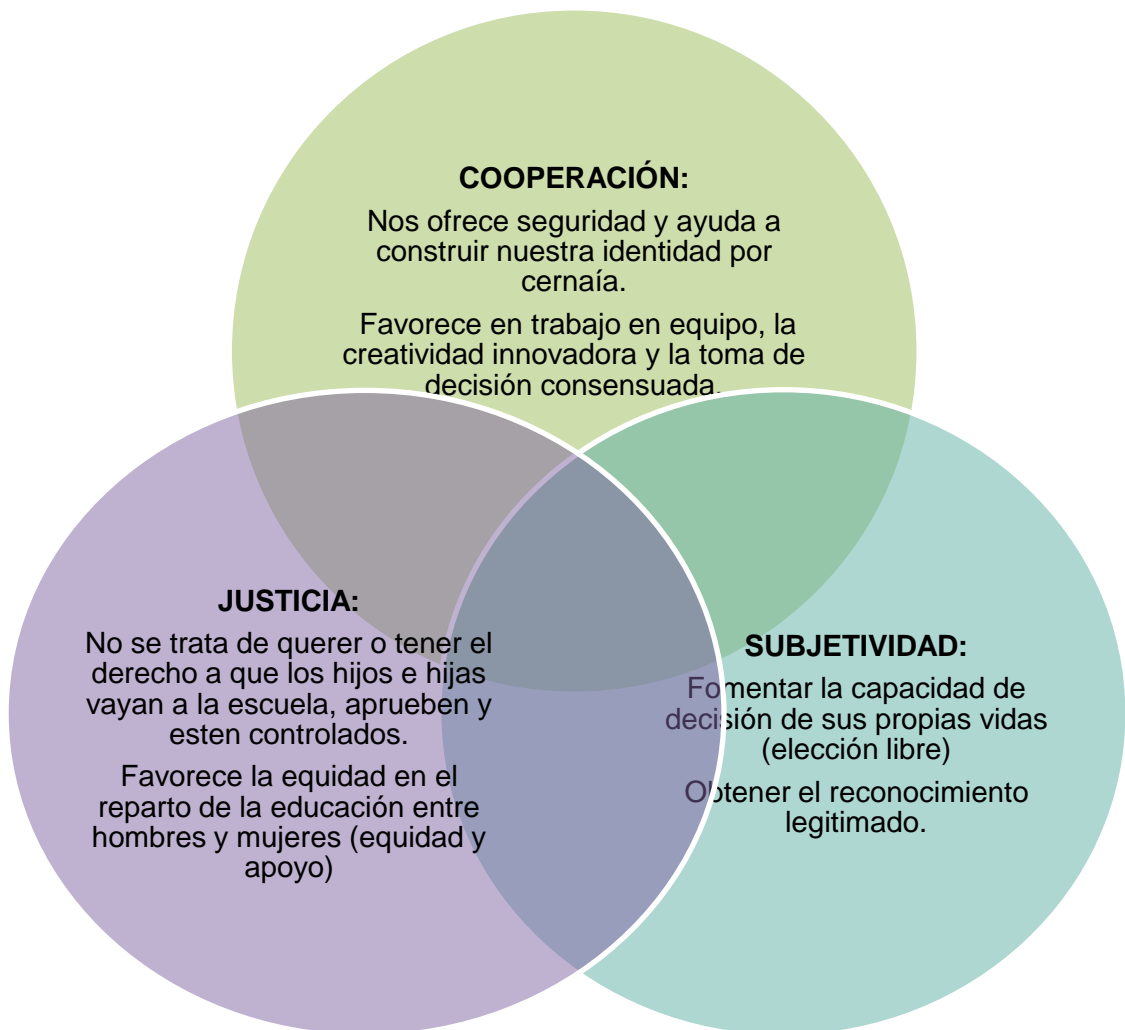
COOPERACIÓN:

Nos ofrece seguridad y ayuda a construir nuestra identidad por cernaía.

Favorece en trabajo en equipo, la creatividad innovadora y la toma de decisión consensuada.

JUSTICIA:

No se trata de querer o tener el derecho a que los hijos e hijas vayan a la escuela, aprueben y esten controlados.

Favorece la equidad en el reparto de la educación entre hombres y mujeres (equidad y apoyo)

SUBJETIVIDAD:

Fomentar la capacidad de decisión de sus propias vidas (elección libre)

Obtener el reconocimiento legitimado.